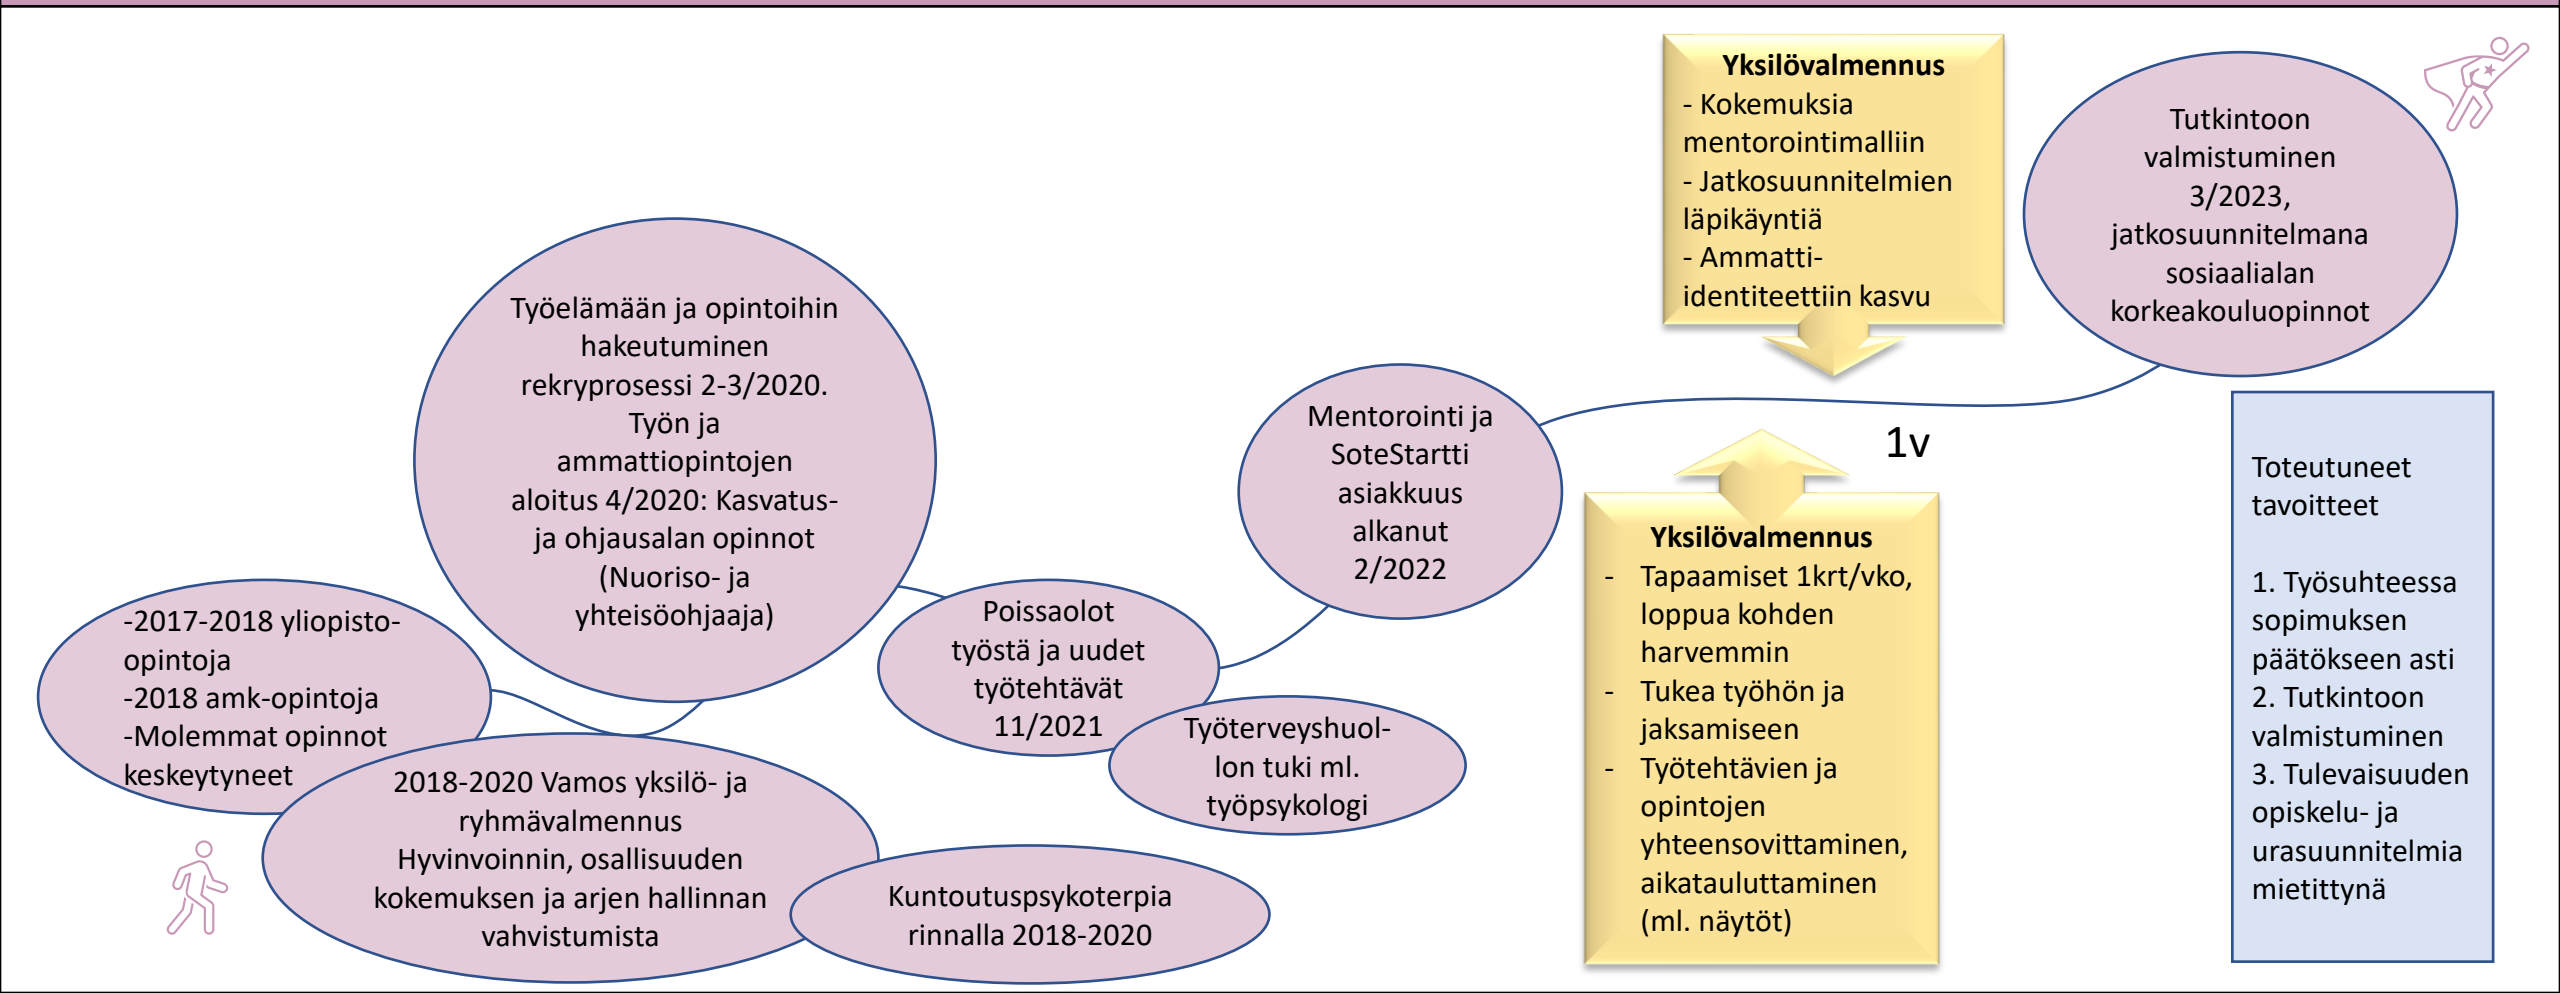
-2017-2018 yliopisto-opintoja
-2018 amk-opintoja
-Molemmat opinnot keskeytyneet

2018-2020 Vamos yksilö- ja ryhmävalmennus Hyvinvoinnin, osallisuuden kokemuksen ja arjen hallinnan vahvistumista

Kuntoutuspsykoterpia rinnalla 2018-2020

Työelämään ja opintoihin hakeutuminen rekryprosessi 2-3/2020. Työn ja ammattiopintojen aloitus 4/2020: Kasvatus- ja ohjausalan opinnot (Nuoriso- ja yhteisöohjaaja)

Poissaolot työstä ja uudet työtehtävät 11/2021

Työterveyshuollon tuki ml. työpsykologi

Mentorointi ja SoteStartti asiakkuus alkanut 2/2022

Yksilövalmennus
- Kokemuksia mentorointimalliin
- Jatkosuunnitelmien läpikäyntiä
- Ammatti-identiteettiin kasvu

1v

Yksilövalmennus
- Tapaamiset 1krt/vko, loppua kohden harvemmin
- Tukea työhön ja jaksamiseen
- Työtehtävien ja opintojen yhteensovittaminen, aikatauluttaminen (ml. näytöt)

Tutkintoon valmistuminen 3/2023, jatkosuunnitelmana sosiaalialan korkeakouluopinnot

Toteutuneet tavoitteet

1. Työsuhteessa sopimuksen päätökseen asti
2. Tutkintoon valmistuminen
3. Tulevaisuuden opiskelu- ja urasuunnitelmia mietittynä